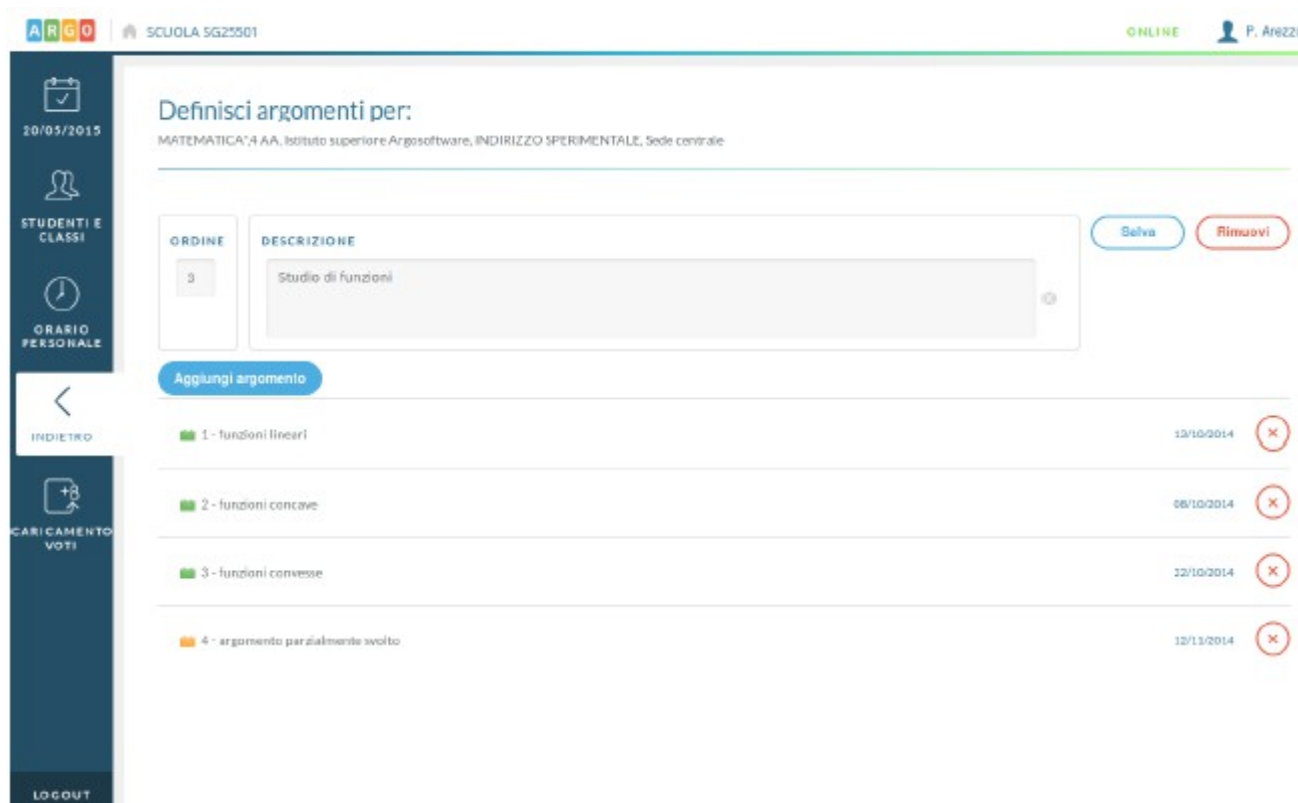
ARGO SCUOLA SG25501 ONLINE P. Arezz

20/05/2015

STUDENTI E CLASSI

ORARIO PERSONALE

INDIETRO

CARICAMENTO VOTI

LOGOUT

Definisci argomenti per:

MATEMATICA",4 AA, Istituto superiore Argosoftware, INDIRIZZO SPERIMENTALE, Sede centrale

ORDINE

3

DESCRIZIONE

Studio di funzioni

Salva

Rimuovi

Aggiungi argomento

1 - funzioni lineari 13/10/2014

2 - funzioni concave 08/10/2014

3 - funzioni convesse 22/10/2014

4 - argomento parzialmente svolto 12/11/2014